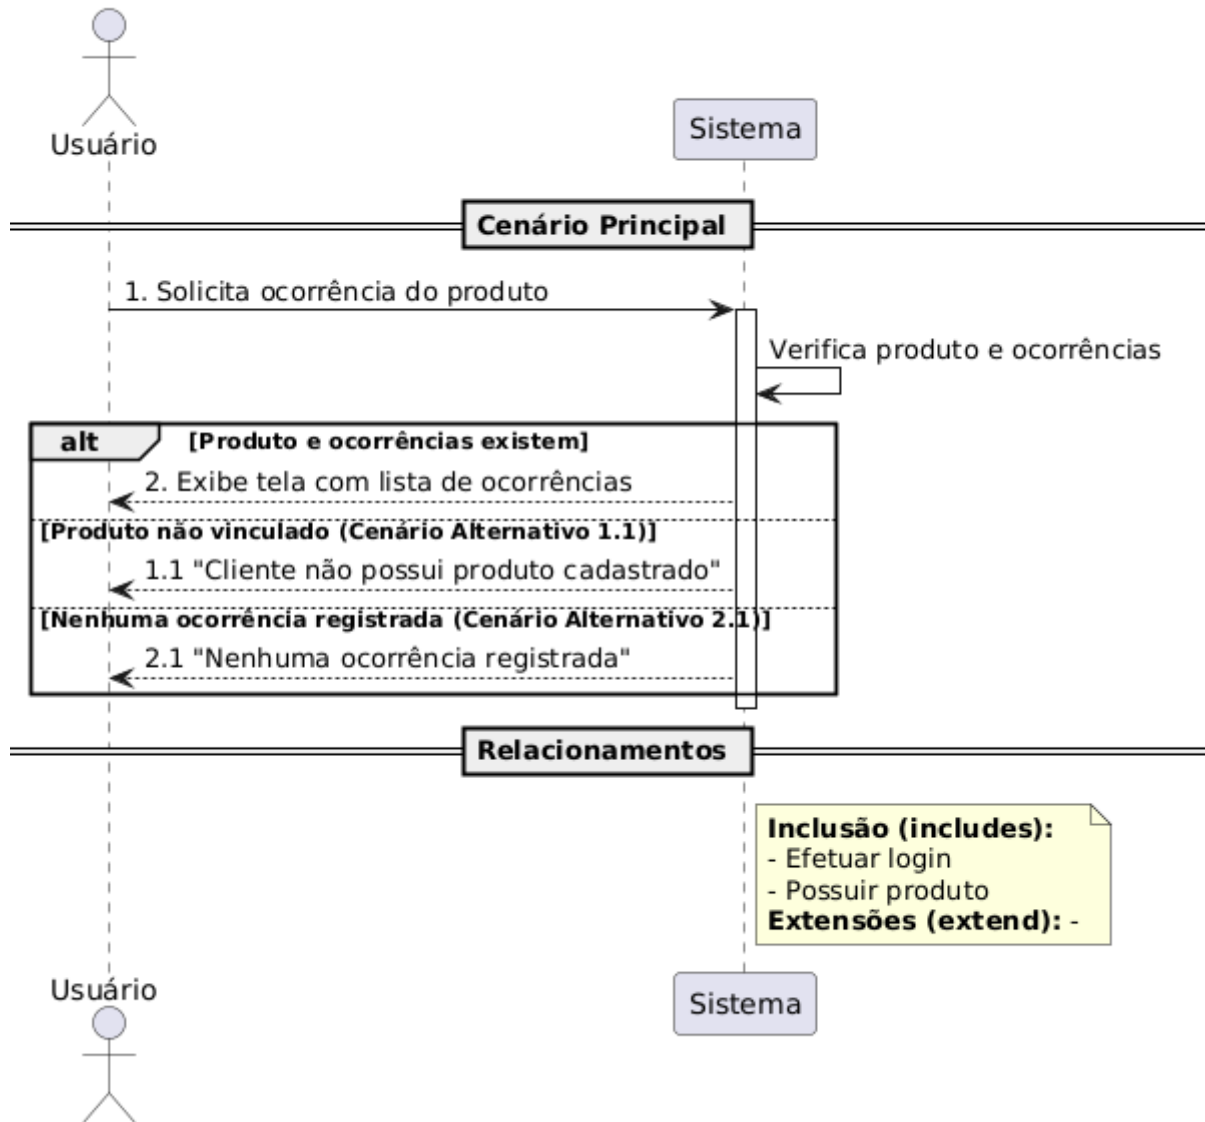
Usuário

Sistema

Cenário Principal

1. Solicita ocorrência do produto

Verifica produto e ocorrências

alt [Produto e ocorrências existem]

2. Exibe tela com lista de ocorrências

[Produto não vinculado (Cenário Alternativo 1.1)]

1.1 "Cliente não possui produto cadastrado"

[Nenhuma ocorrência registrada (Cenário Alternativo 2.1)]

2.1 "Nenhuma ocorrência registrada"

Relacionamentos

**Inclusão (includes):**
- Efetuar login
- Possuir produto
**Extensões (extend):** -

Usuário

Sistema